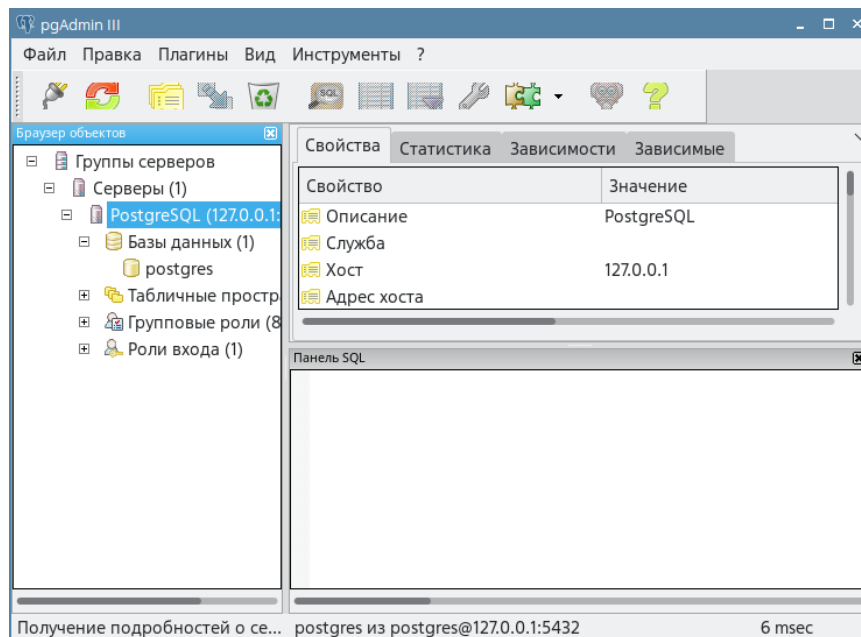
pgAdmin III

Файл Правка Плагины Вид Инструменты ?

Браузер объектов

Группы серверов
Серверы (1)
PostgreSQL (127.0.0.1:
Базы данных (1)
postgres
Табличные простр
Групповые роли (8
Роли входа (1)

Свойства Статистика Зависимости Зависимые

| Свойство | Значение |
|---|---|
| Описание | PostgreSQL |
| Служба | |
| Хост | 127.0.0.1 |
| Адрес хоста | |

Панель SQL

Получение подробностей о се... postgres из postgres@127.0.0.1:5432 6 msec